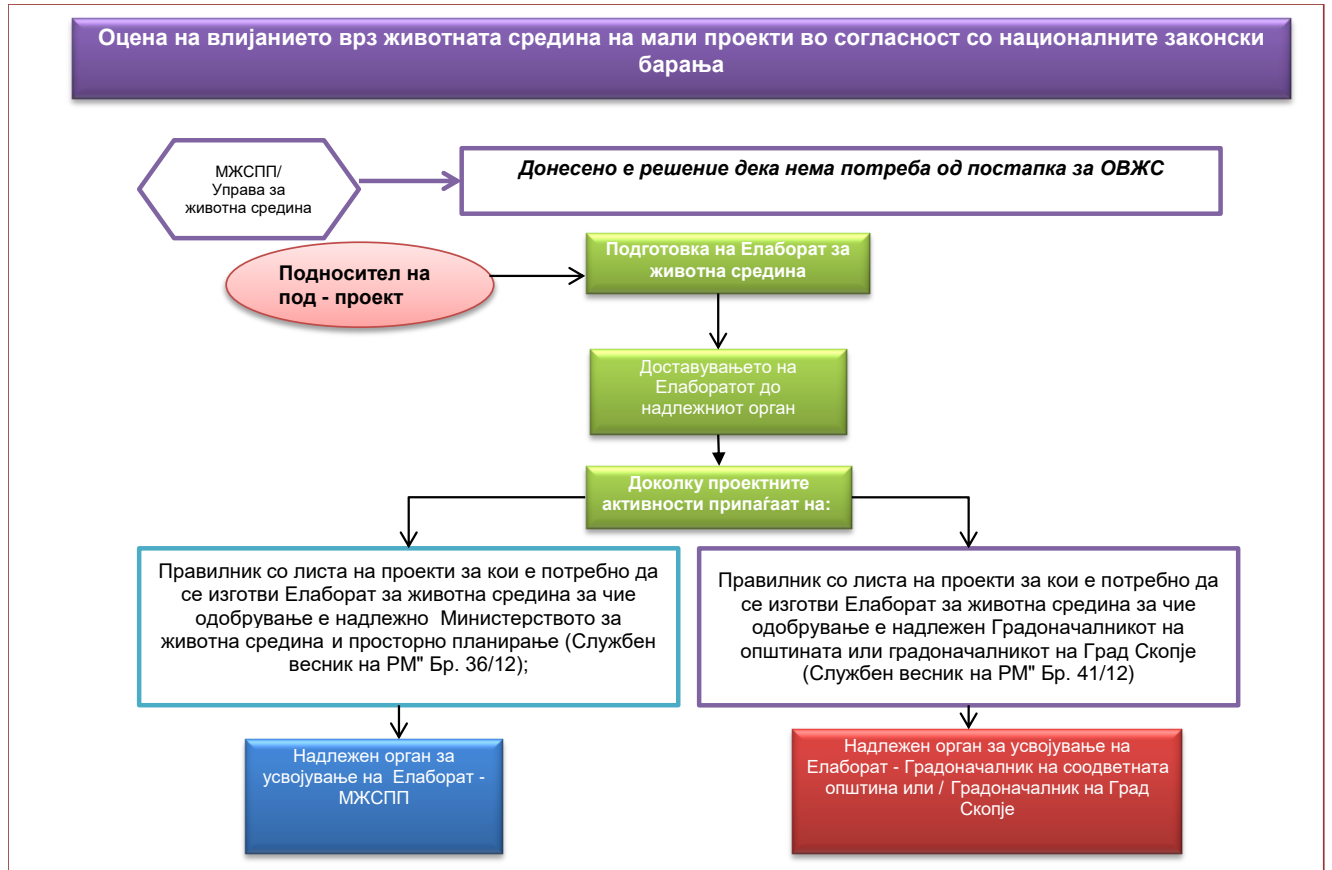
Оцена на влијанието врз животната средина на мали проекти во согласност со националните законски барања

МЖСПП/ Управа за животна средина

Донесено е решение дека нема потреба од постапка за ОВЖС

Подготовка на Елаборат за животна средина

Подносител на под - проект

Доставувањето на Елаборатот до надлежниот орган

Доколку проектните активности припаѓаат на:

Правилник со листа на проекти за кои е потребно да се изготви Елаборат за животна средина за чие одобрување е надлежно Министерството за животна средина и просторно планирање (Службен весник на РМ" Бр. 36/12);

Правилник со листа на проекти за кои е потребно да се изготви Елаборат за животна средина за чие одобрување е надлежен Градоначалникот на општината или градоначалникот на Град Скопје (Службен весник на РМ" Бр. 41/12)

Надлежен орган за усвојување на Елаборат - МЖСПП

Надлежен орган за усвојување на Елаборат - Градоначалник на соодветната општина или / Градоначалник на Град Скопје